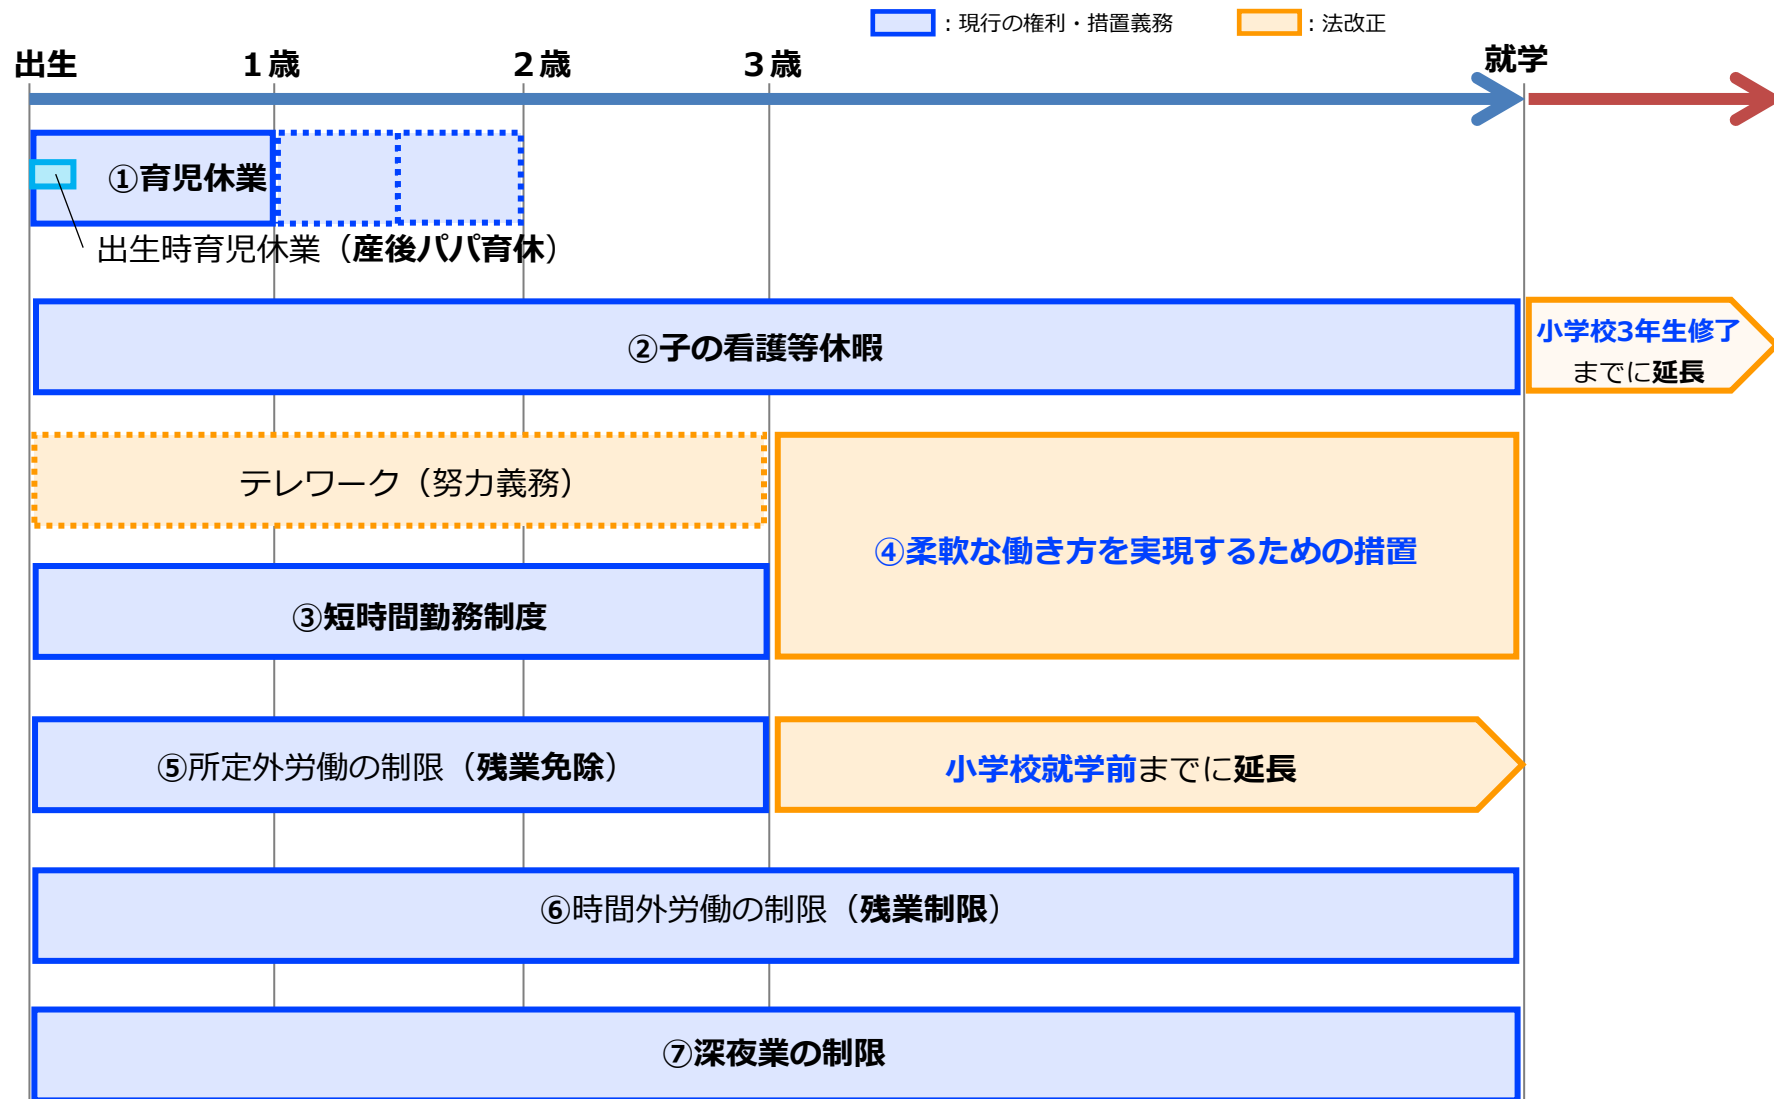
：現行の権利・措置義務
：法改正

出生
１歳
２歳
３歳
就学

①育児休業
出生時育児休業（産後パパ育休）

②子の看護等休暇
小学校3年生修了までに延長

テレワーク（努力義務）
④柔軟な働き方を実現するための措置

③短時間勤務制度

⑤所定外労働の制限（残業免除）
小学校就学前までに延長

⑥時間外労働の制限（残業制限）

⑦深夜業の制限